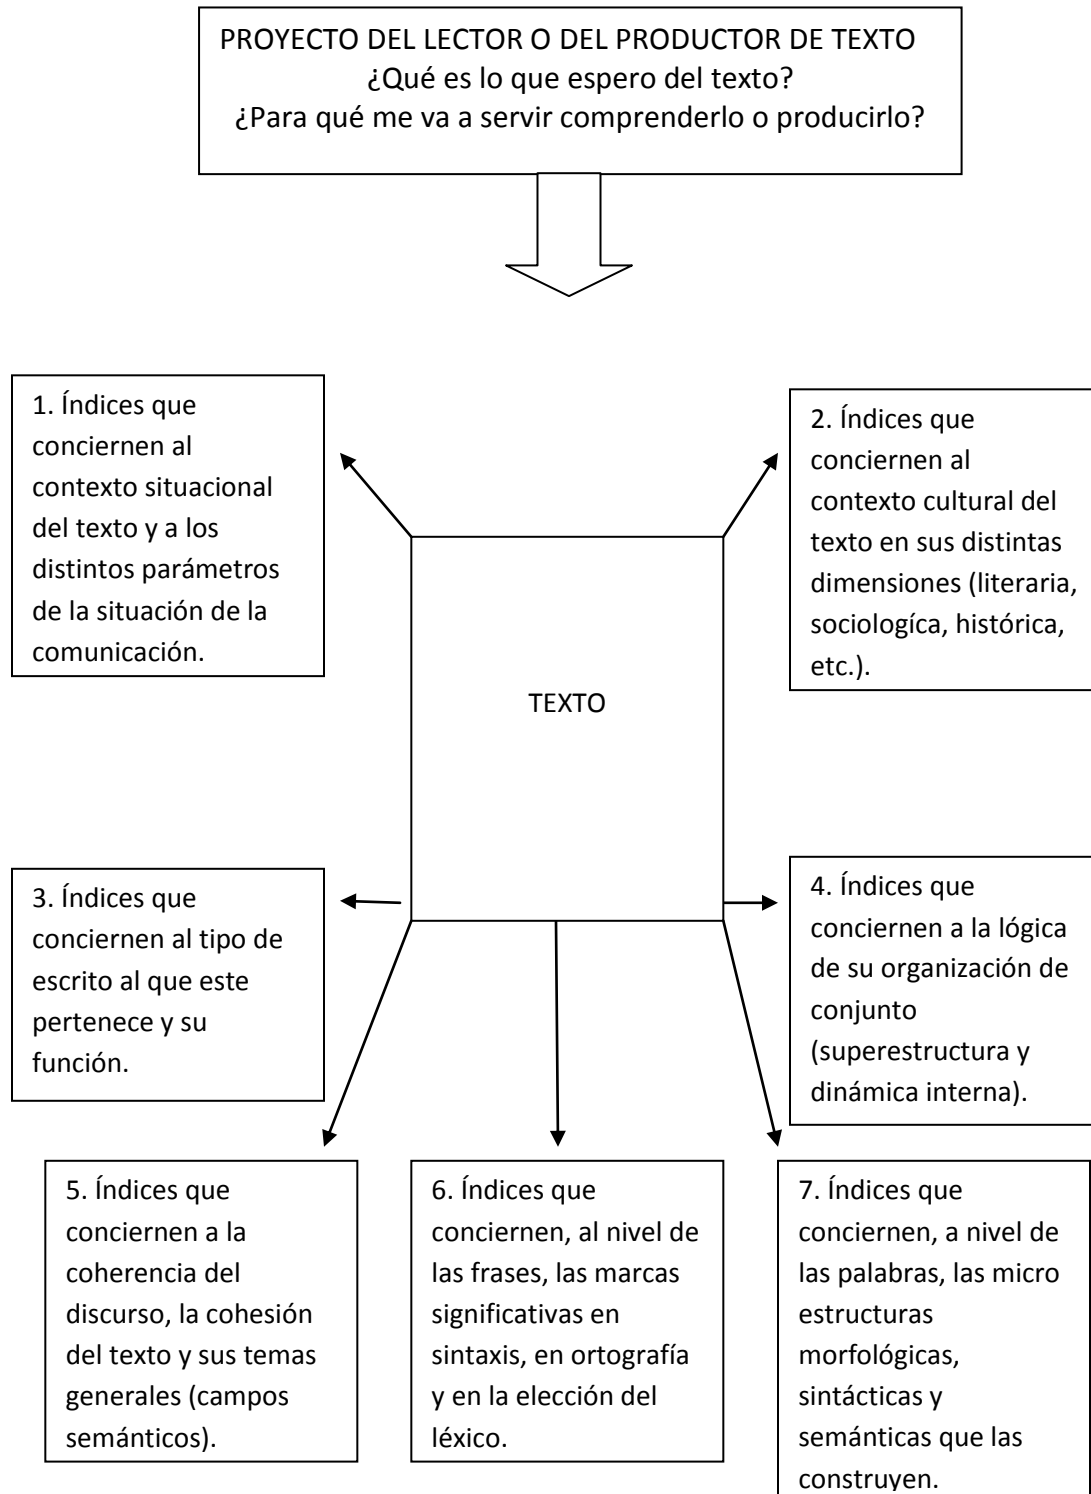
PROYECTO DEL LECTOR O DEL PRODUCTOR DE TEXTO
¿Qué es lo que espero del texto?
¿Para qué me va a servir comprenderlo o producirlo?

1. Índices que conciernen al contexto situacional del texto y a los distintos parámetros de la situación de la comunicación.

2. Índices que conciernen al contexto cultural del texto en sus distintas dimensiones (literaria, sociología, histórica, etc.).

TEXTO

3. Índices que conciernen al tipo de escrito al que este pertenece y su función.

4. Índices que conciernen a la lógica de su organización de conjunto (superestructura y dinámica interna).

5. Índices que conciernen a la coherencia del discurso, la cohesión del texto y sus temas generales (campos semánticos).

6. Índices que conciernen, al nivel de las frases, las marcas significativas en sintaxis, en ortografía y en la elección del léxico.

7. Índices que conciernen, a nivel de las palabras, las micro estructuras morfológicas, sintácticas y semánticas que las construyen.